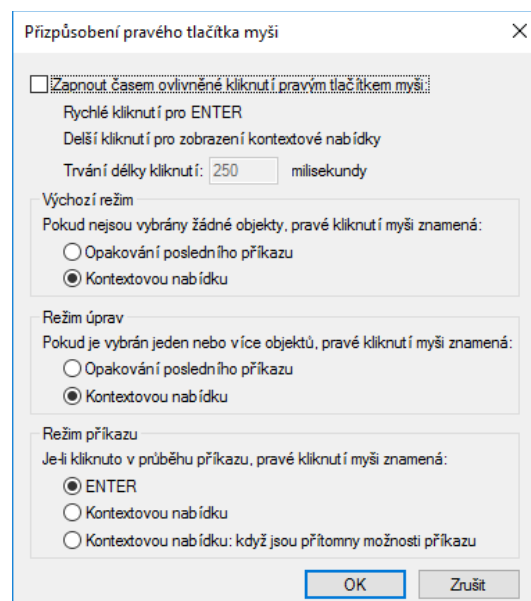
Přizpůsobení pravého tlačítka myši

Zapnout časem ovlivněné kliknutí pravým tlačítkem myši

Rychlé kliknutí pro ENTER

Delší kliknutí pro zobrazení kontextové nabídky

Trvání délky kliknutí: 250 milisekundy

Výchozí režim

Pokud nejsou vybrány žádné objekty, pravé kliknutí myši znamená:

Opakování posledního příkazu

Kontextovou nabídku

Režim úprav

Pokud je vybrán jeden nebo více objektů, pravé kliknutí myši znamená:

Opakování posledního příkazu

Kontextovou nabídku

Režim příkazu

Je-li kliknuto v průběhu příkazu, pravé kliknutí myši znamená:

ENTER

Kontextovou nabídku

Kontextovou nabídku: když jsou přítomny možnosti příkazu

OK

Zrušit